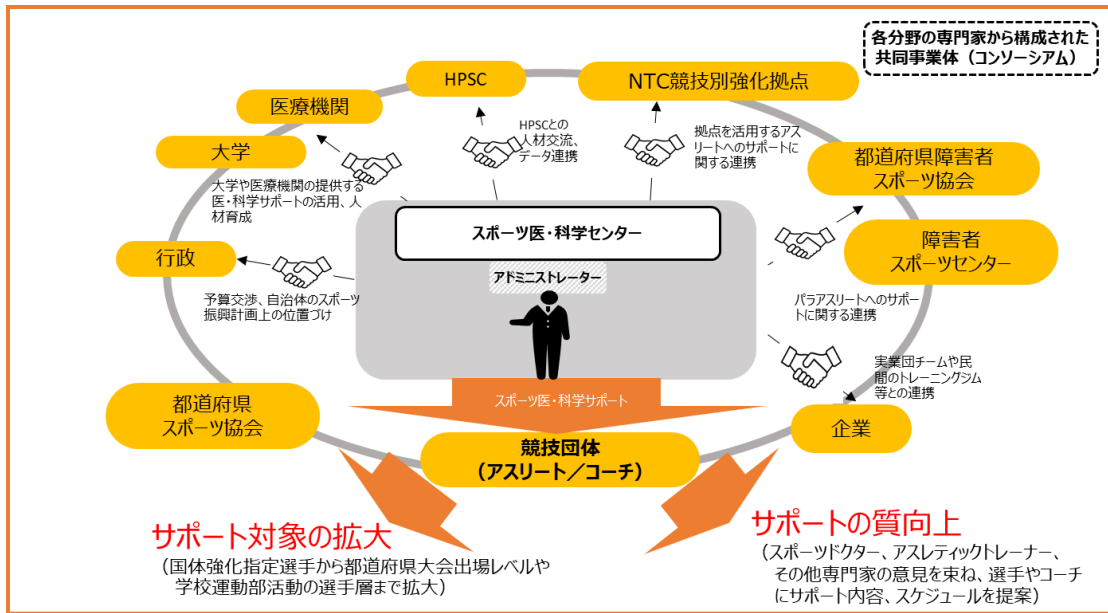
各分野の専門家から構成された共同事業体（コンソーシアム）

HPSC

NTC競技別強化拠点

医療機関

大学

HPSCとの人材交流、データ連携

拠点を活用するアスリートへのサポートに関する連携

都道府県障害者スポーツ協会

大学や医療機関の提供する医・科学サポートの活用、人材育成

スポーツ医・科学センター

障害者スポーツセンター

行政

アドミニストレーター

予算交渉、自治体のスポーツ振興計画上の位置づけ

パラアスリートへのサポートに関する連携

実業団チームや民間のトレーニングジム等との連携

スポーツ医・科学サポート

都道府県スポーツ協会

企業

競技団体
（アスリート／コーチ）

サポート対象の拡大
（国体強化指定選手から都道府県大会出場レベルや学校運動部活動の選手層まで拡大）

サポートの質向上
（スポーツドクター、アスレティックトレーナー、その他専門家の意見を束ね、選手やコーチにサポート内容、スケジュールを提案）